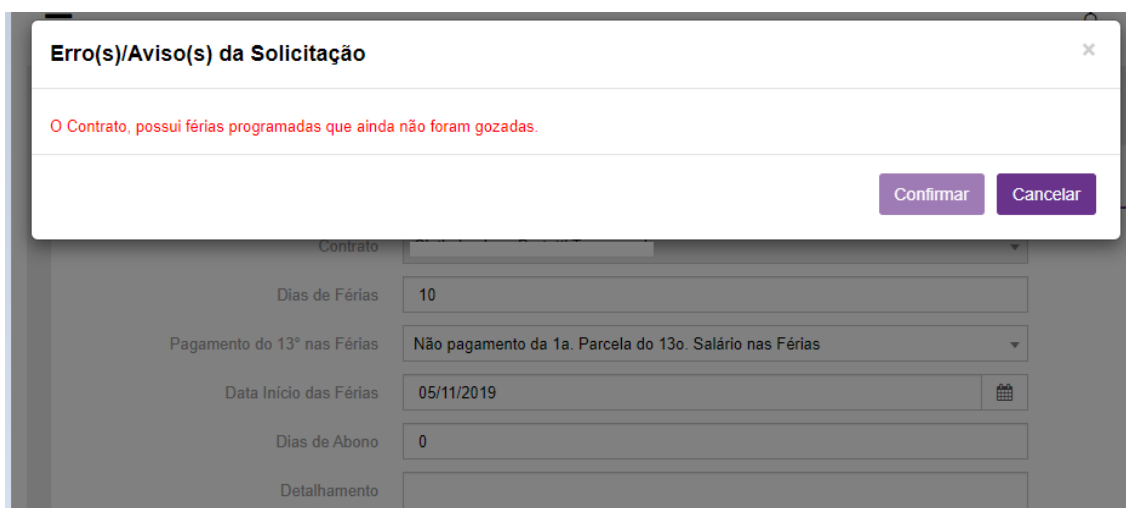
Erro(s)/Aviso(s) da Solicitação

×

O Contrato, possui férias programadas que ainda não foram gozadas.

Confirmar

Cancelar

Contrato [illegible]

Dias de Férias 10

Pagamento do 13° nas Férias Não pagamento da 1a. Parcela do 13o. Salário nas Férias

Data Início das Férias 05/11/2019

Dias de Abono 0

Detalhamento